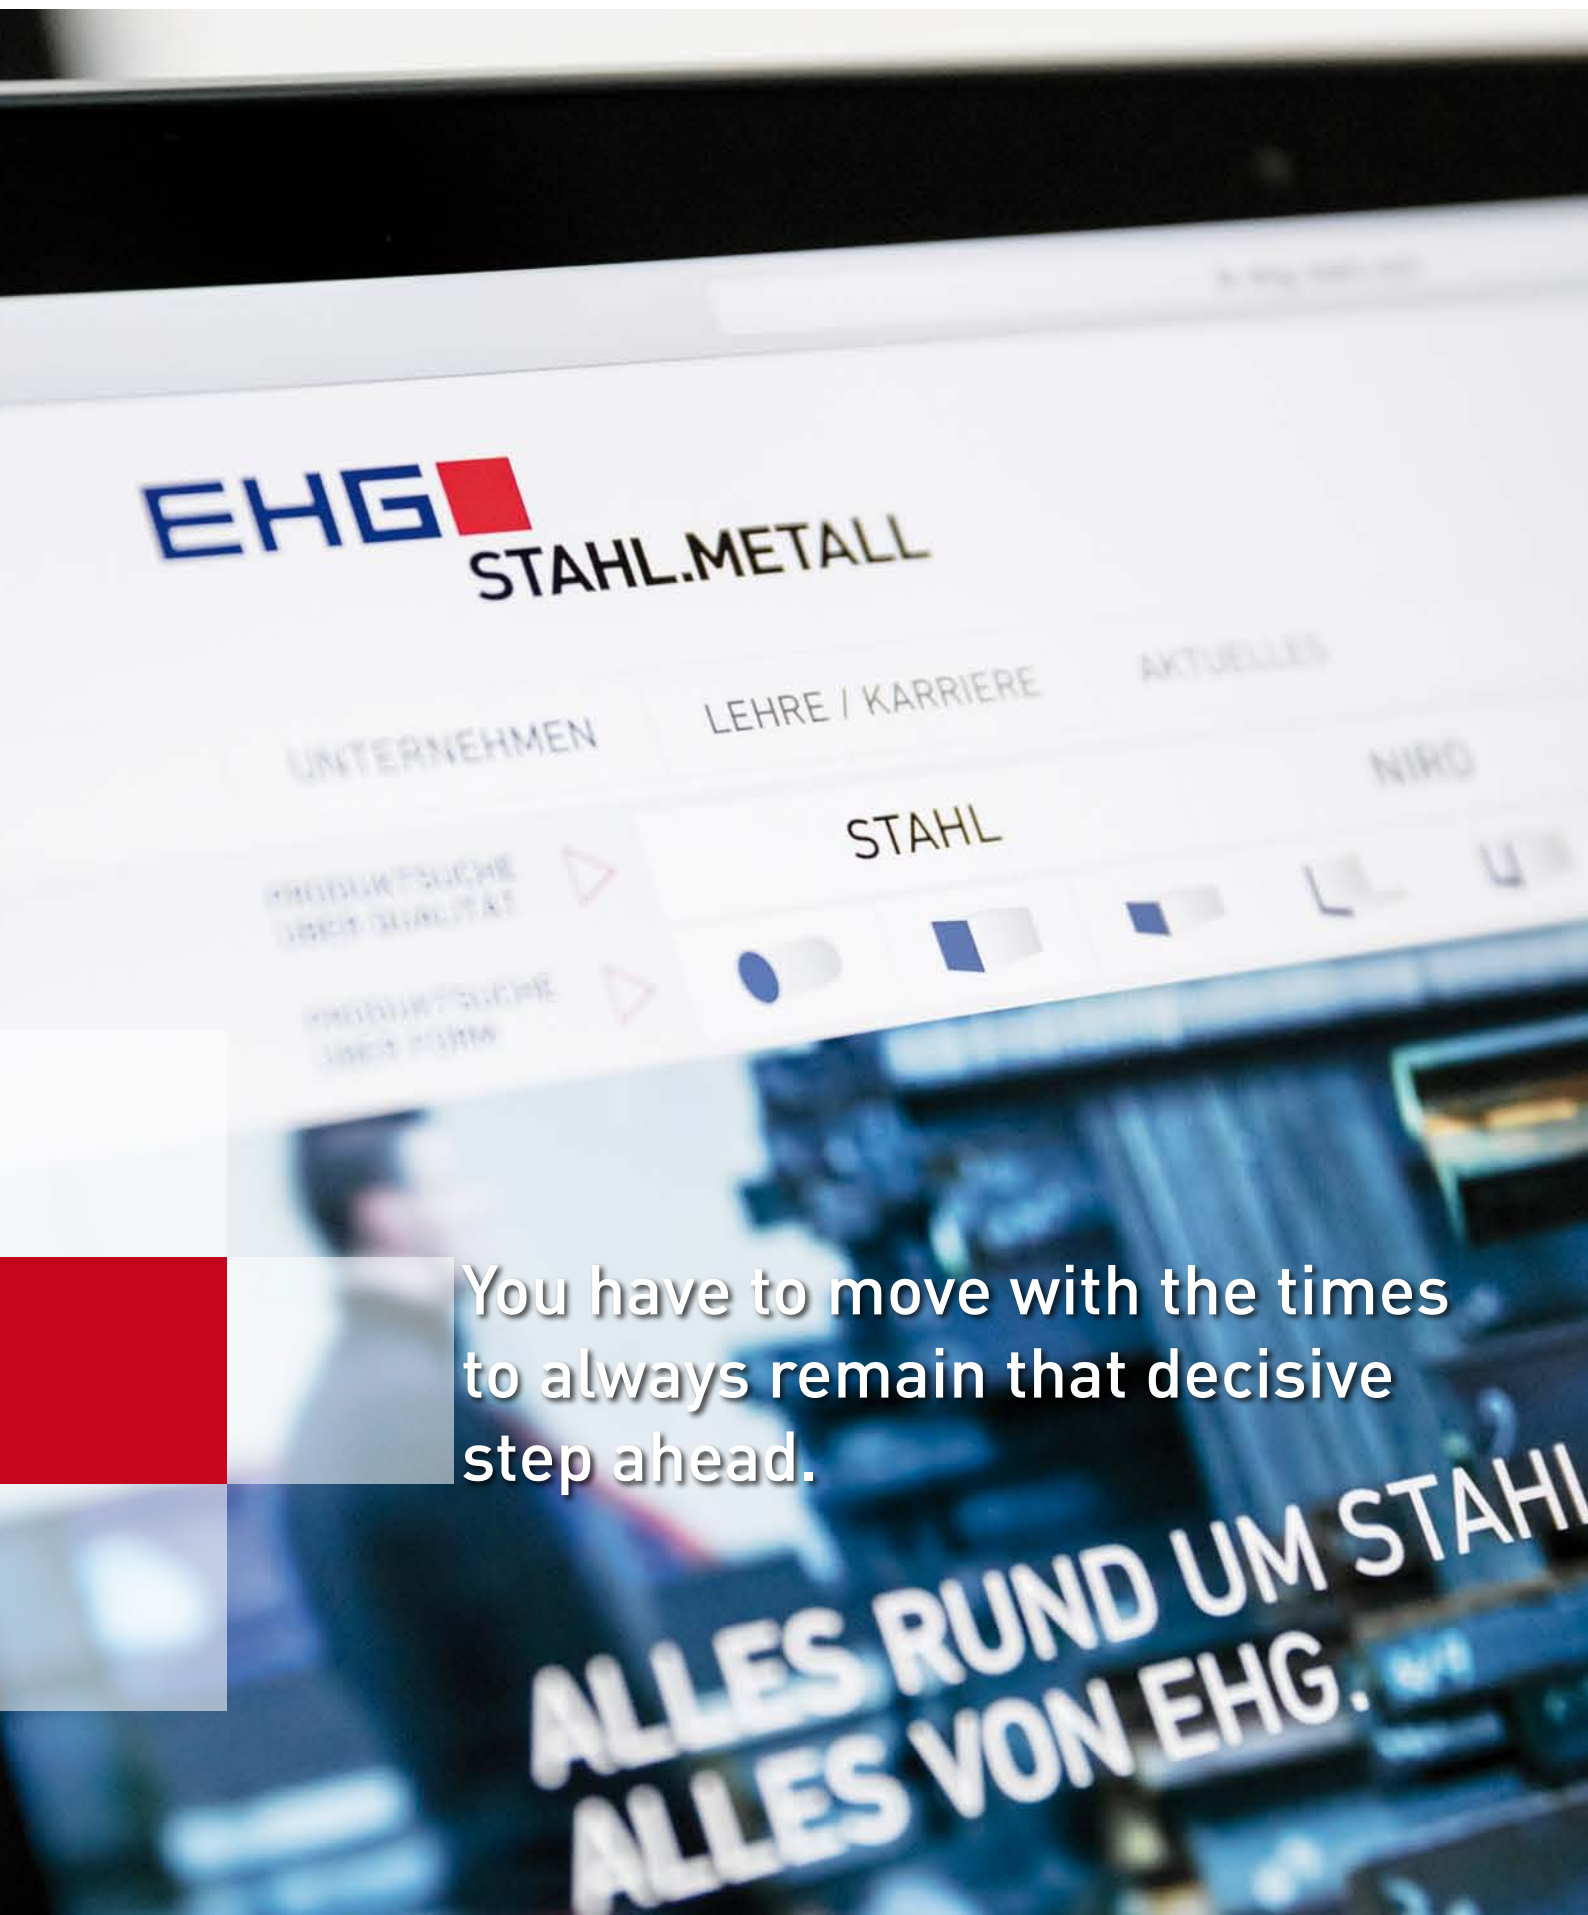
EHG STAHL.METALL

UNTERNEHMEN LEHRE / KARRIERE AKTUELLES

PRODUKTSUCHE ÜBER QUALITÄT

PRODUKTSUCHE ÜBER FORM

STAHL NIRO

You have to move with the times to always remain that decisive step ahead.

ALLES RUND UM STAHL
ALLES VON EHG.